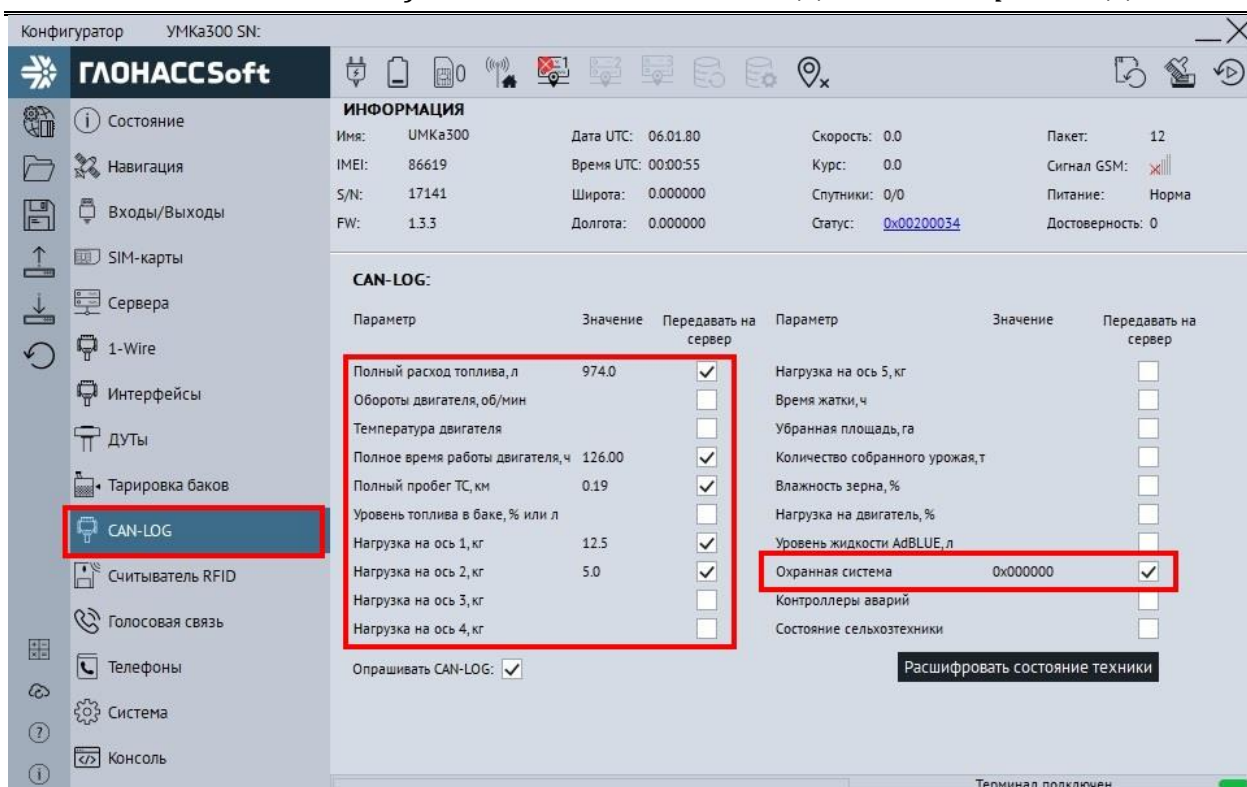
Конфигуратор УМКа300 SN:

ГЛОНАССSoft

Состояние
Навигация
Входы/Выходы
SIM-карты
Сервера
1-Wire
Интерфейсы
ДУТы
Тарировка баков
CAN-LOG
Считыватель RFID
Голосовая связь
Телефоны
Система
Консоль

ИНФОРМАЦИЯ

Имя: UMKa300
IMEI: 86619
S/N: 17141
FW: 1.3.3

Дата UTC: 06.01.80
Время UTC: 00:00:55
Широта: 0.000000
Долгота: 0.000000

Скорость: 0.0
Курс: 0.0
Спутники: 0/0
Статус: 0x00200034

Пакет: 12
Сигнал GSM:
Питание: Норма
Достоверность: 0

CAN-LOG:

| Параметр | Значение | Передавать на сервер |
|---|---|---|
| Полный расход топлива, л | 974.0 | ✓ |
| Обороты двигателя, об/мин | | |
| Температура двигателя | | |
| Полное время работы двигателя, ч | 126.00 | ✓ |
| Полный пробег ТС, км | 0.19 | ✓ |
| Уровень топлива в баке, % или л | | |
| Нагрузка на ось 1, кг | 12.5 | ✓ |
| Нагрузка на ось 2, кг | 5.0 | ✓ |
| Нагрузка на ось 3, кг | | |
| Нагрузка на ось 4, кг | | |

| Параметр | Значение | Передавать на сервер |
|---|---|---|
| Нагрузка на ось 5, кг | | |
| Время жатки, ч | | |
| Убранная площадь, га | | |
| Количество собранного урожая, т | | |
| Влажность зерна, % | | |
| Нагрузка на двигатель, % | | |
| Уровень жидкости AdBLUE, л | | |
| Охранная система | 0x000000 | ✓ |
| Контроллеры аварий | | |
| Состояние сельхозтехники | | |

Опрашивать CAN-LOG: ✓

Расшифровать состояние техники

Терминал подключен